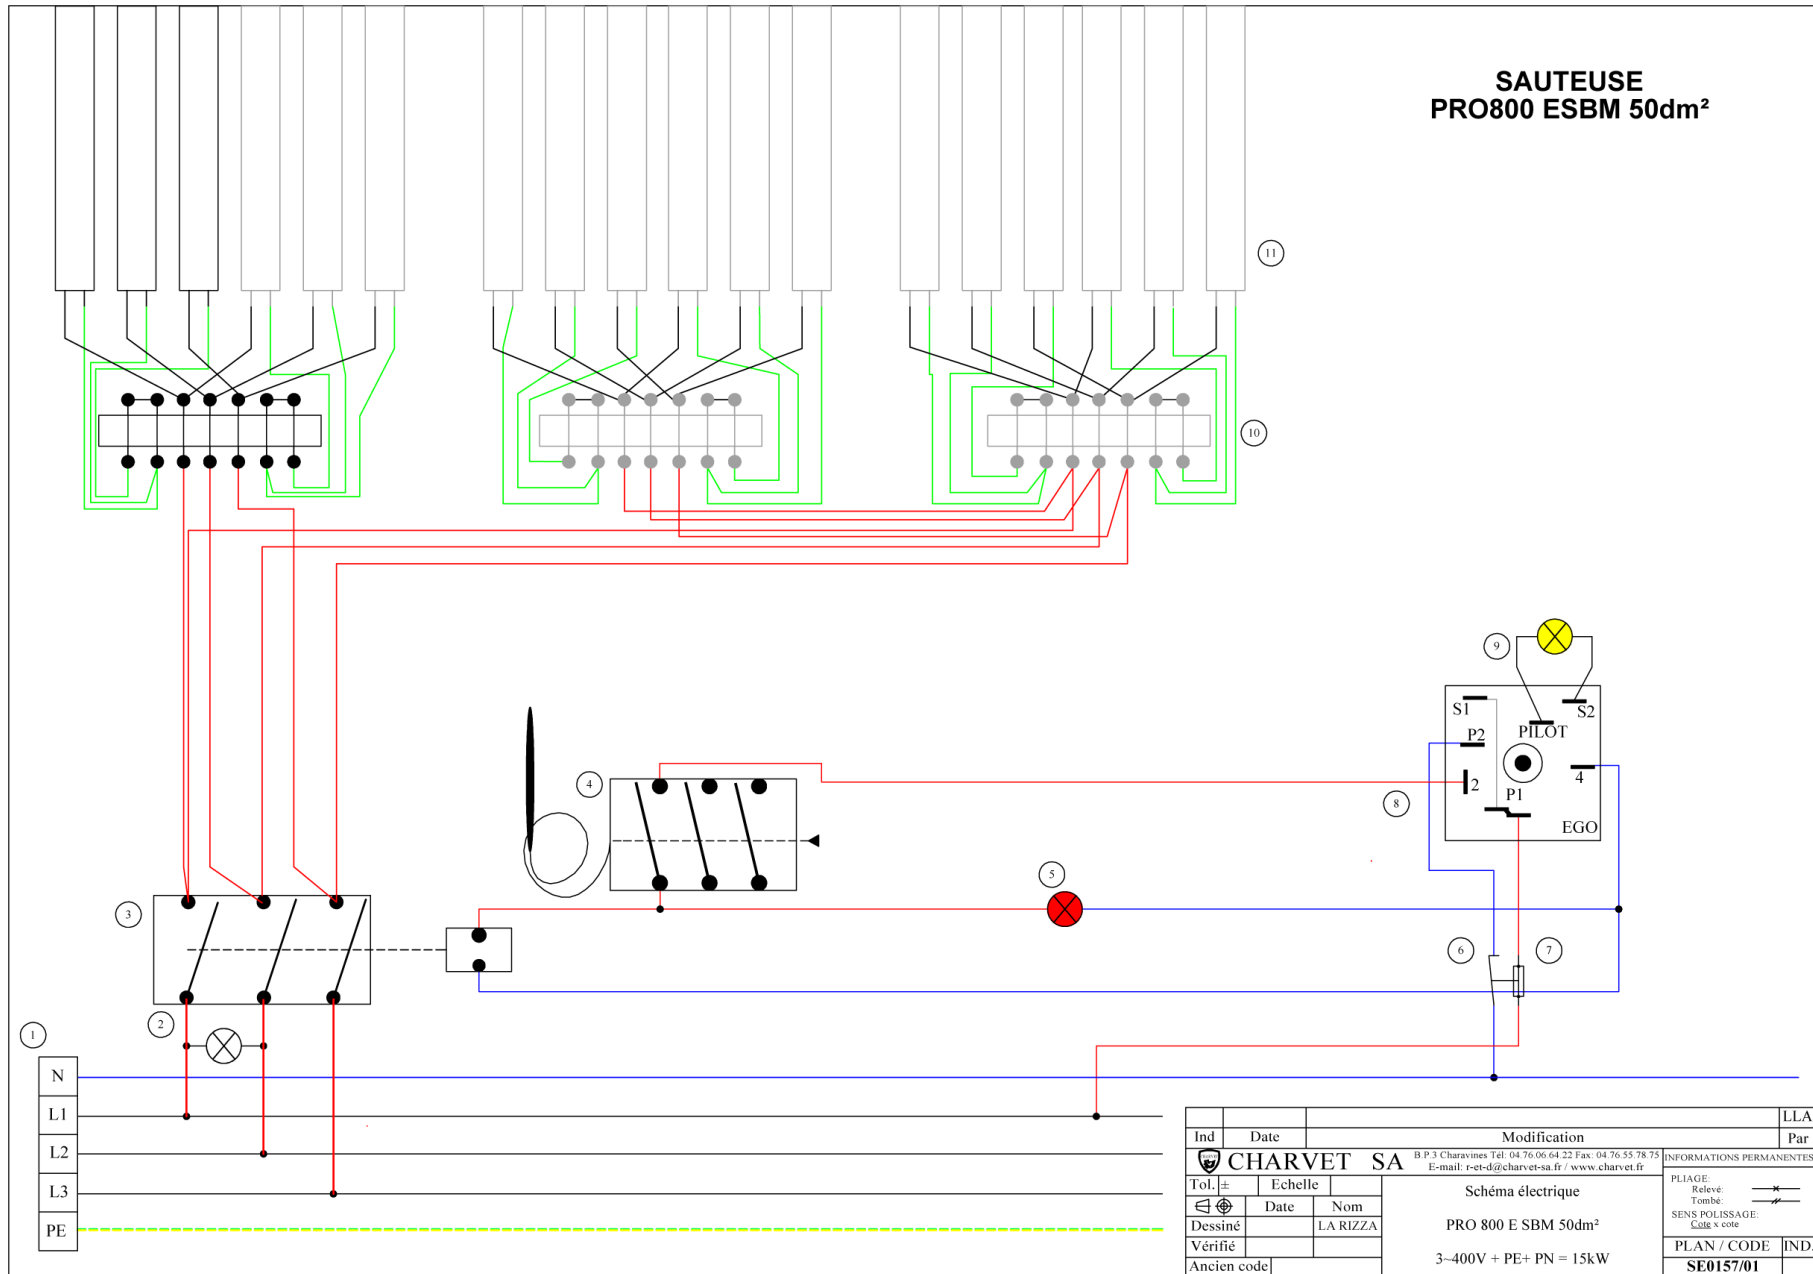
SAUTEUSE
PRO800 ESBM 50dm²

11

10

9

S1
P2
PILOT
S2
2
4
P1
EGO

8

4

5

3

6

7

2

1

N
L1
L2
L3
PE

| Ind | Date | Modification | LLA |
|---|---|---|---|
| | | | Par |

CHARVET SA
B.P.3 Charavines Tél: 04.76.06.64.22 Fax: 04.76.55.78.75
E-mail: r-et-d@charvet-sa.fr / www.charvet.fr

INFORMATIONS PERMANENTES
PLIAGE:
Relevé:
Tombé:
SENS POLISSAGE:
Cote x cote

Tol. ± | Echelle
Date | Nom
Dessiné | LA RIZZA
Vérifié
Ancien code

Schéma électrique
PRO 800 E SBM 50dm²
3~400V + PE+ PN = 15kW

PLAN / CODE | IND.
SE0157/01